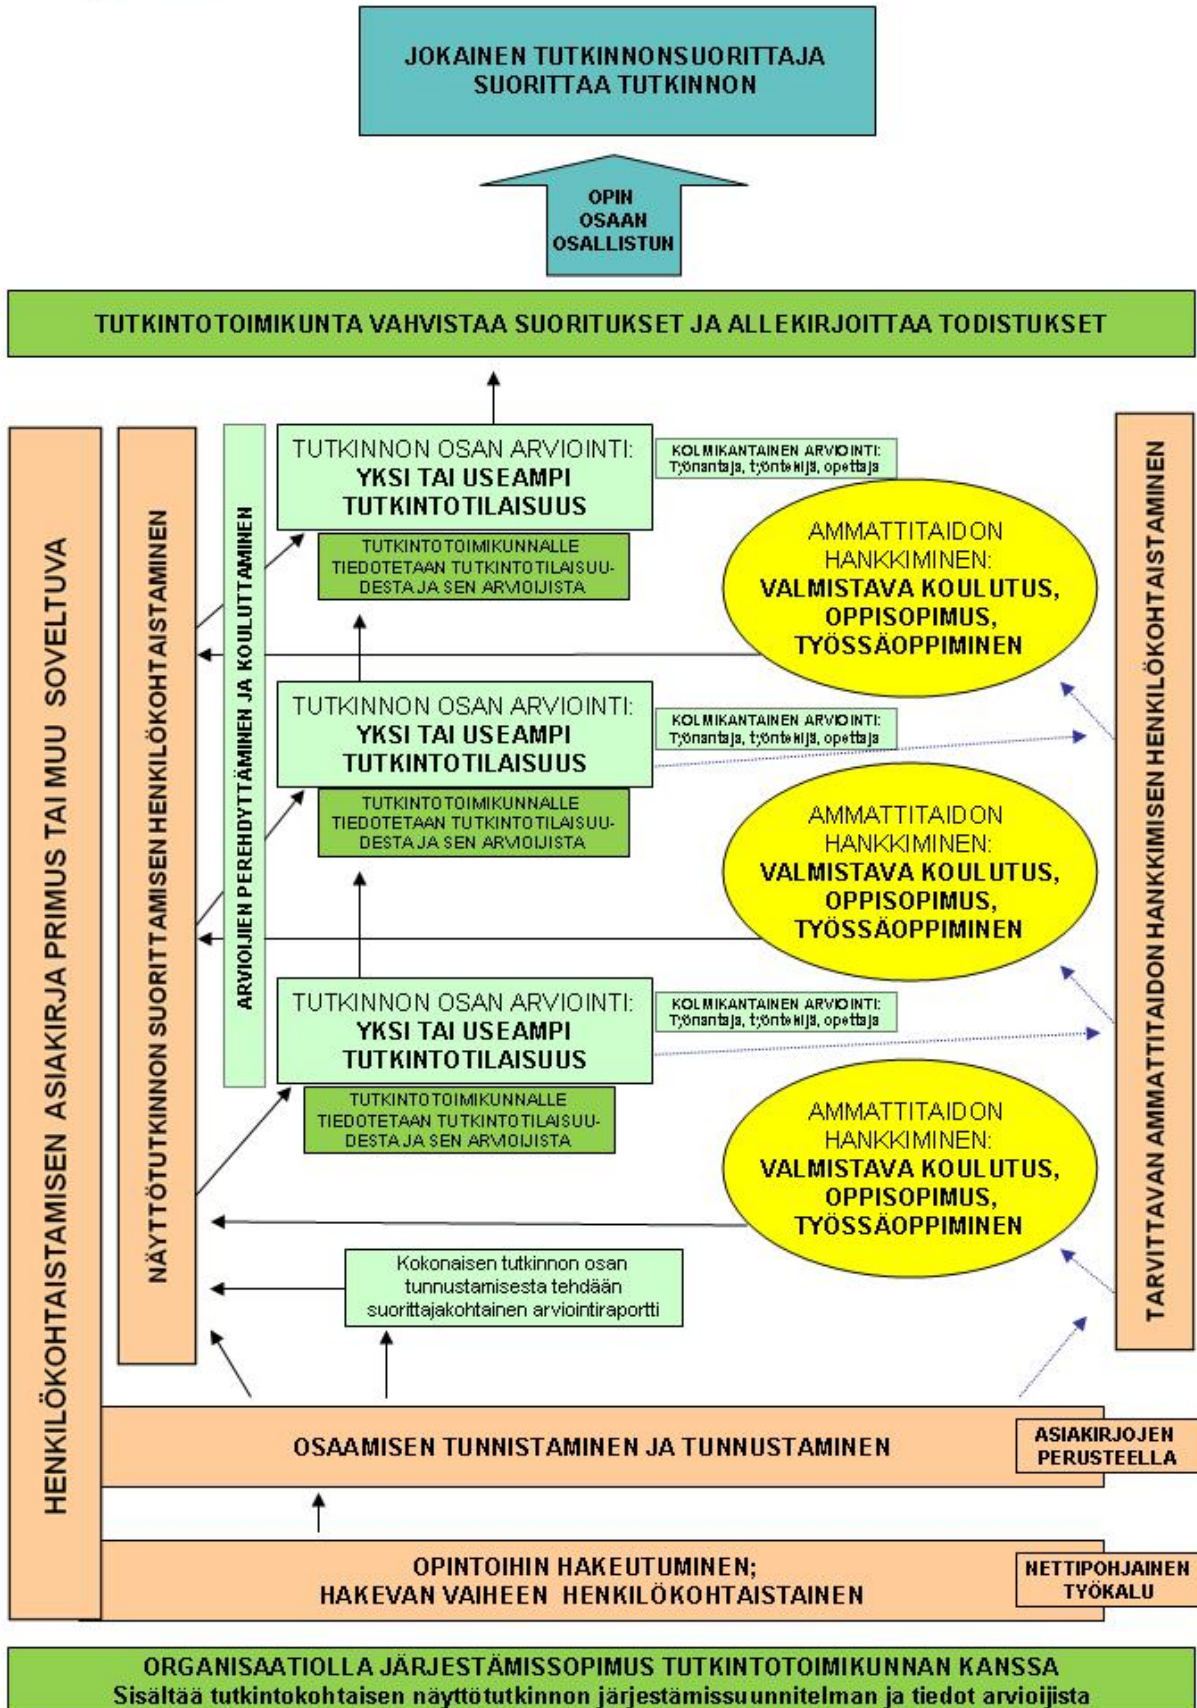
JOKAINEN TUTKINNONSUORITTAJA SUORITTAA TUTKINNON

OPIN
OSAAN
OSALLISTUN

TUTKINTOTOIMIKUNTA VAHVISTAA SUORITUKSET JA ALLEKIRJOITTAA TODISTUKSET

HENKILÖKOHTAISTAMISEN ASIAKIRJA PRIMUS TAI MUU SOVELTUVA

NÄYTTÖTUTKINNON SUORITTAMISEN HENKILÖKOHTAISTAMINEN

ARVIOIJIEN PEREHDYTTÄMINEN JA KOULUTTAMINEN

TUTKINNON OSAN ARVIOINTI: YKSI TAI USEAMPI TUTKINTOTILAISUUS

KOLMIKANTAINEN ARVIOINTI: Työnantaja, työntekijä, opettaja

TUTKINTOTOIMIKUNNALLE TIEDOTETAAN TUTKINTOTILAISUUDESTA JA SEN ARVIOIJISTA

AMMATTITAIDON HANKKIMINEN: VALMISTAVA KOULUTUS, OPPISOPIMUS, TYÖSSÄOPPIMINEN

TUTKINNON OSAN ARVIOINTI: YKSI TAI USEAMPI TUTKINTOTILAISUUS

KOLMIKANTAINEN ARVIOINTI: Työnantaja, työntekijä, opettaja

TUTKINTOTOIMIKUNNALLE TIEDOTETAAN TUTKINTOTILAISUUDESTA JA SEN ARVIOIJISTA

AMMATTITAIDON HANKKIMINEN: VALMISTAVA KOULUTUS, OPPISOPIMUS, TYÖSSÄOPPIMINEN

TUTKINNON OSAN ARVIOINTI: YKSI TAI USEAMPI TUTKINTOTILAISUUS

KOLMIKANTAINEN ARVIOINTI: Työnantaja, työntekijä, opettaja

TUTKINTOTOIMIKUNNALLE TIEDOTETAAN TUTKINTOTILAISUUDESTA JA SEN ARVIOIJISTA

AMMATTITAIDON HANKKIMINEN: VALMISTAVA KOULUTUS, OPPISOPIMUS, TYÖSSÄOPPIMINEN

TARVITTAVAN AMMATTITAIDON HANKKIMISEN HENKILÖKOHTAISTAMINEN

Kokonaisen tutkinnon osan tunnustamisesta tehdään suorittajakohtainen arviointiraportti

OSAAMISEN TUNNISTAMINEN JA TUNNUSTAMINEN

ASIAKIRJOJEN PERUSTEELLA

OPINTOIHIN HAKEUTUMINEN; HAKEVAN VAIHEEN HENKILÖKOHTAISTAINEN

NETTIPOHJAINEN TYÖKALU

ORGANISAATIOLLA JÄRJESTÄMISSOPIMUS TUTKINTOTOIMIKUNNAN KANSSA
Sisältää tutkintokohtaisen näyttötutkinnon järjestämissuunnitelman ja tiedot arvioijista